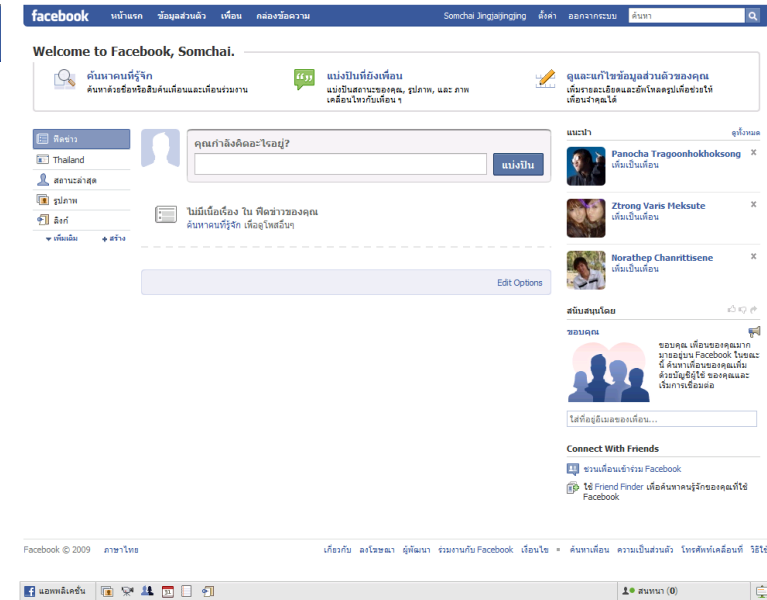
facebook หน้าแรก ข้อมูลส่วนตัว เพื่อน กล่องข้อความ Somchai Jingjaijingjing ตั้งค่า ออกจากระบบ ค้นหา

Welcome to Facebook, Somchai.

ค้นหาคนที่รู้จัก
ค้นหาด้วยชื่อหรือสืบค้นเพื่อนและเพื่อนร่วมงาน

แบ่งปันที่ยังเพื่อน
แบ่งปันสถานะของคุณ, รูปภาพ, และ ภาพเคลื่อนไหวกับเพื่อน ๆ

ดูและแก้ไขข้อมูลส่วนตัวของคุณ
เพิ่มรายละเอียดและอัพโหลดรูปเพื่อบอกให้เพื่อนจำคุณได้

ฟีดข่าว
Thailand
สถานะล่าสุด
รูปภาพ
ลิงก์
▾ เพิ่มเติม
+ สร้าง

คุณกำลังคิดอะไรอยู่?
แบ่งปัน

ไม่มีเนื้อเรื่อง ใน ฟีดข่าวของคุณ
ค้นหาคนที่รู้จัก เพื่อดูโพสต์ใหม่ๆ

Edit Options

แนะนำ ดูทั้งหมด
Panocha Tragoonhokhoksong
เพิ่มเป็นเพื่อน
Ztrong Varis Meksute
เพิ่มเป็นเพื่อน
Norathep Chanrittisene
เพิ่มเป็นเพื่อน

สนับสนุนโดย
ขอบคุณ
ขอบคุณ เพื่อนของคุณมากมายอยู่บน Facebook ในขณะนี้ ค้นหาเพื่อนของคุณเพิ่มด้วยบัญชีผู้ใช้ ของคุณและเริ่มการเชื่อมต่อ
ใส่ที่อยู่อีเมลของเพื่อน...

Connect With Friends
ชวนเพื่อนเข้าร่วม Facebook
ใช้ Friend Finder เพื่อค้นหาคนที่รู้จักของคุณที่ใช้ Facebook

Facebook © 2009 ภาษาไทย
เกี่ยวกับ ลงโฆษณา ผู้พัฒนา ร่วมงานกับ Facebook เงื่อนไข ค้นหาเพื่อน ความเป็นส่วนตัว โทรศัพท์เคลื่อนที่ วิธีใช้

แอพพลิเคชั่น
สนทนา (0)